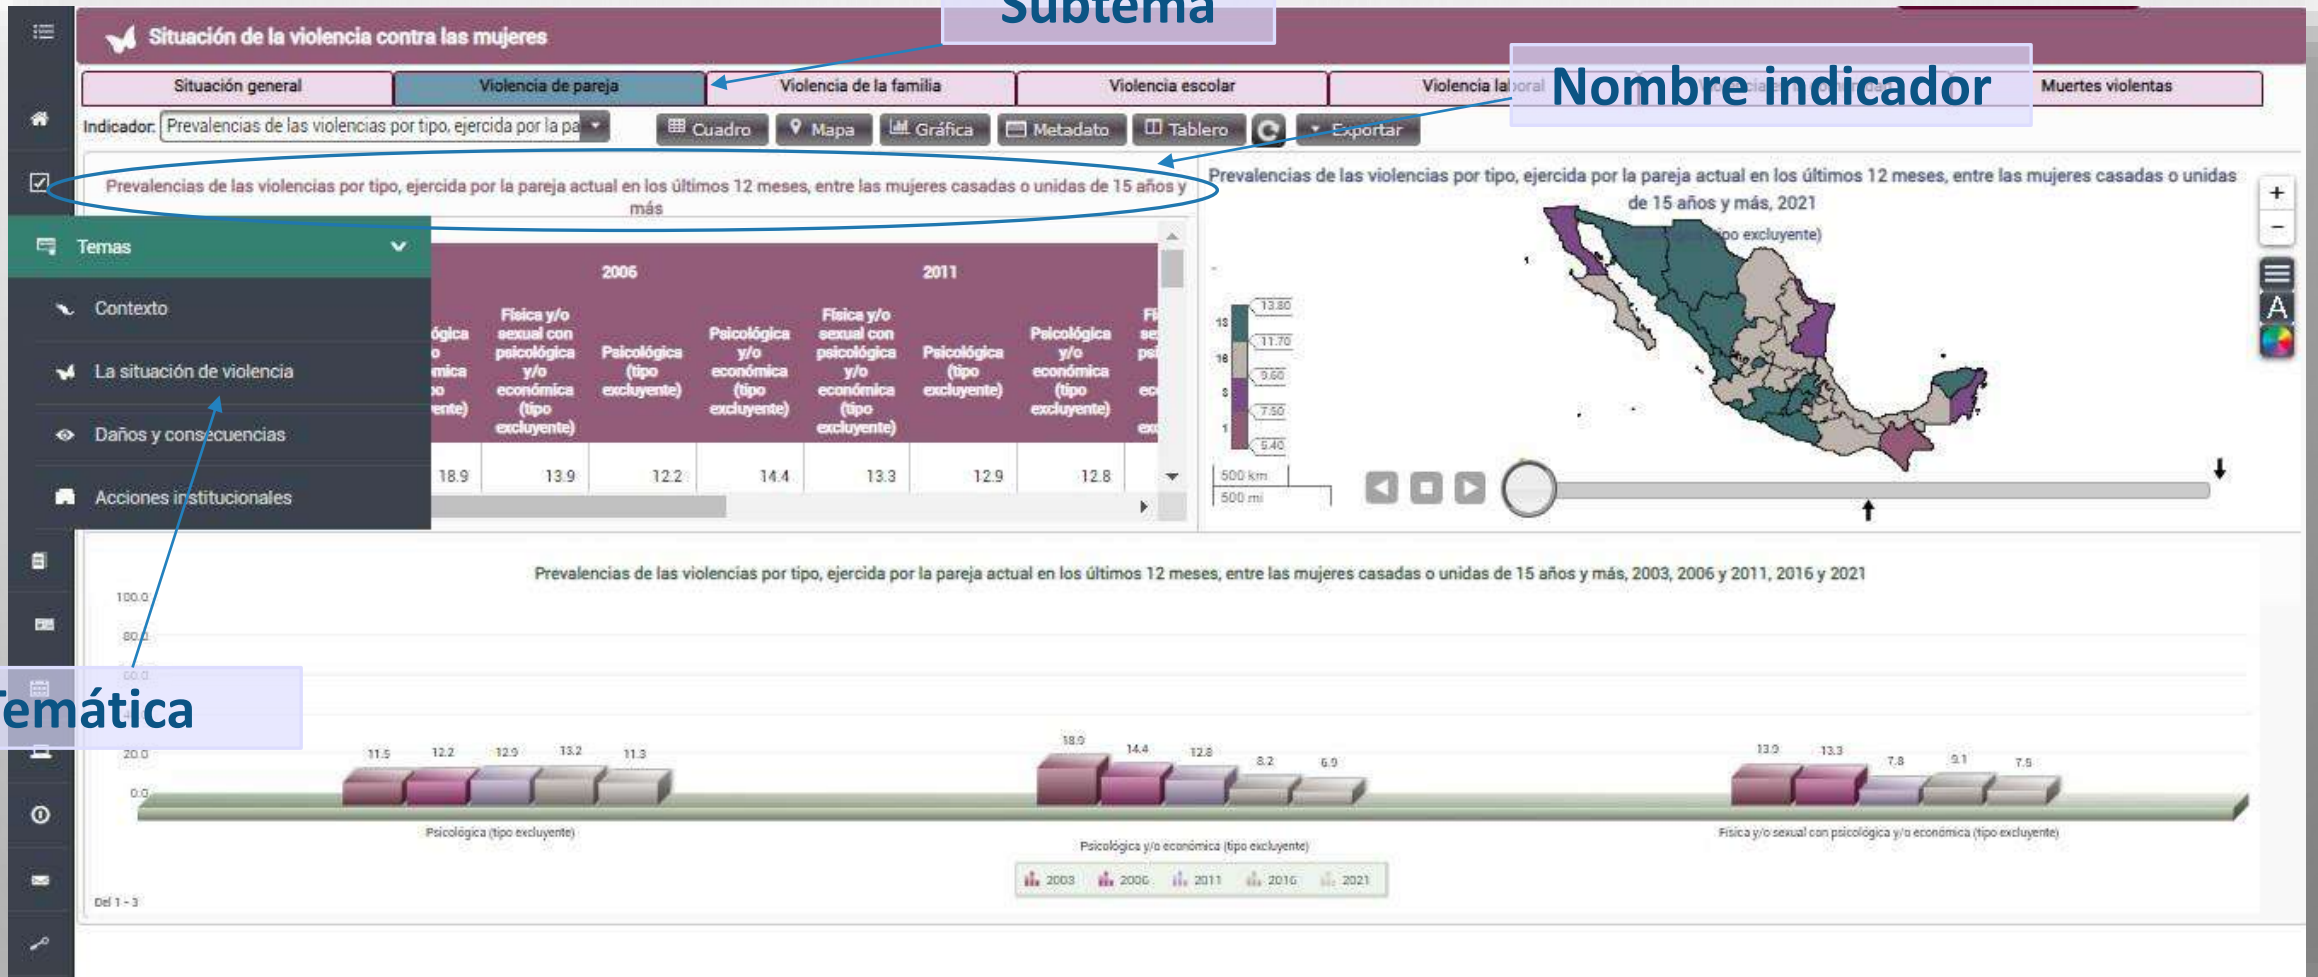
Subtema

Situación de la violencia contra las mujeres

Situación general | Violencia de pareja | Violencia de la familia | Violencia escolar | Violencia laboral | Muertes violentas

Nombre indicador

Indicador: Prevalencias de las violencias por tipo, ejercida por la pa

Cuadro | Mapa | Gráfica | Metadato | Tablero | Exportar

Prevalencias de las violencias por tipo, ejercida por la pareja actual en los últimos 12 meses, entre las mujeres casadas o unidas de 15 años y más

Temas

Contexto

La situación de violencia

Daños y consecuencias

Acciones institucionales

| | | 2006 | | 2011 | | | |
|---|---|---|---|---|---|---|---|
| ...ógica ...o ...mica ...o ...ente) | Física y/o sexual con psicológica y/o económica (tipo excluyente) | Psicológica (tipo excluyente) | Psicológica y/o económica (tipo excluyente) | Física y/o sexual con psicológica y/o económica (tipo excluyente) | Psicológica (tipo excluyente) | Psicológica y/o económica (tipo excluyente) | Fí... se... psi... ec... exc... |
| 18.9 | 13.9 | 12.2 | 14.4 | 13.3 | 12.9 | 12.8 | |

Prevalencias de las violencias por tipo, ejercida por la pareja actual en los últimos 12 meses, entre las mujeres casadas o unidas de 15 años y más, 2021

(...ipo excluyente)

13.80
11.70
9.60
7.50
5.40

13
16
3
1

500 km
500 mi

Prevalencias de las violencias por tipo, ejercida por la pareja actual en los últimos 12 meses, entre las mujeres casadas o unidas de 15 años y más, 2003, 2006 y 2011, 2016 y 2021

100.0
80.0
60.0
20.0
0.0

Temática

11.5 12.2 12.9 13.2 11.3
18.9 14.4 12.8 8.2 6.9
13.9 13.3 7.8 9.1 7.5

Psicológica (tipo excluyente)
Psicológica y/o económica (tipo excluyente)
Física y/o sexual con psicológica y/o económica (tipo excluyente)

2003 2006 2011 2016 2021

Del 1 - 3